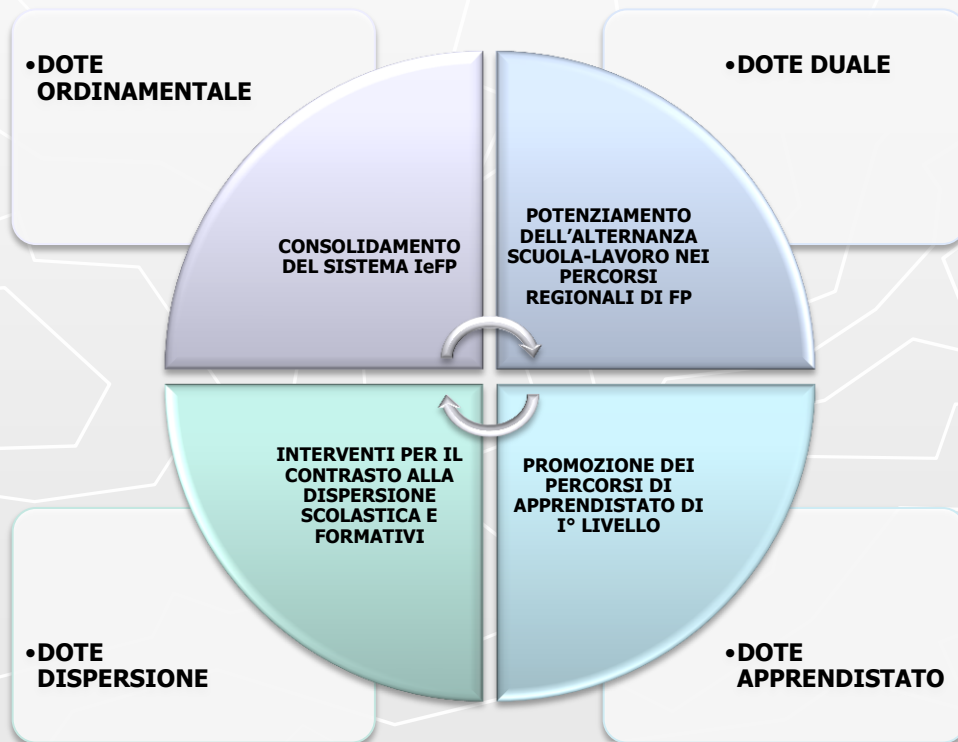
•DOTE ORDINAMENTALE

•DOTE DUALE

CONSOLIDAMENTO DEL SISTEMA IeFP

POTENZIAMENTO DELL'ALTERNANZA SCUOLA-LAVORO NEI PERCORSI REGIONALI DI FP

INTERVENTI PER IL CONTRASTO ALLA DISPERSIONE SCOLASTICA E FORMATIVI

PROMOZIONE DEI PERCORSI DI APPRENDISTATO DI I° LIVELLO

•DOTE DISPERSIONE

•DOTE APPRENDISTATO